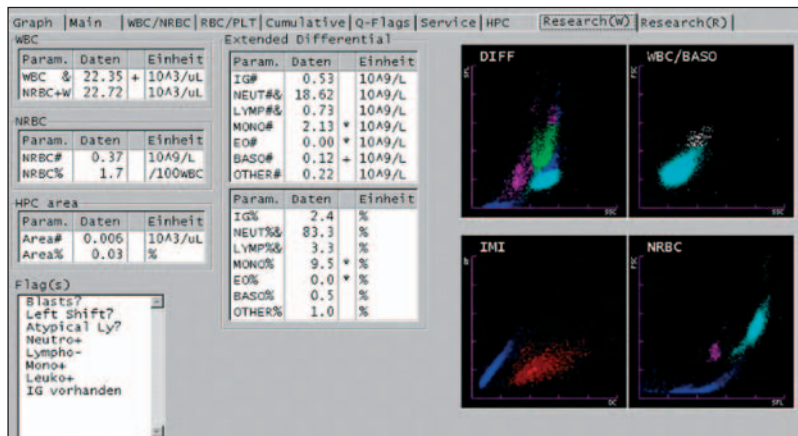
Graph | Main | WBC/NRBC | RBC/PLT | Cumulative | Q-Flags | Service | HPC | Research(W) | Research(R) |

WBC

| Param. | Daten | | Einheit |
|---|---|---|---|
| WBC & | 22.35 | + | 10A3/uL |
| NRBC+W | 22.72 | | 10A3/uL |

NRBC

| Param. | Daten | Einheit |
|---|---|---|
| NRBC# | 0.37 | 10A9/L |
| NRBC% | 1.7 | /100WBC |

HPC area

| Param. | Daten | Einheit |
|---|---|---|
| Area# | 0.006 | 10A3/uL |
| Area% | 0.03 | % |

Flag(s)

Blasts?
Left Shift?
Atypical Ly?
Neutro+
Lympho-
Mono+
Leuko+
IG vorhanden

Extended Differential

| Param. | Daten | | Einheit |
|---|---|---|---|
| IG# | 0.53 | | 10A9/L |
| NEUT#& | 18.62 | | 10A9/L |
| LYMP#& | 0.73 | | 10A9/L |
| MONO# | 2.13 | * | 10A9/L |
| EO# | 0.00 | * | 10A9/L |
| BASO# | 0.12 | + | 10A9/L |
| OTHER# | 0.22 | | 10A9/L |

| Param. | Daten | | Einheit |
|---|---|---|---|
| IG% | 2.4 | | % |
| NEUT%& | 83.3 | | % |
| LYMP%& | 3.3 | | % |
| MONO% | 9.5 | * | % |
| EO% | 0.0 | * | % |
| BASO% | 0.5 | | % |
| OTHER% | 1.0 | | % |

DIFF

WBC/BASO

IMI

NRBC